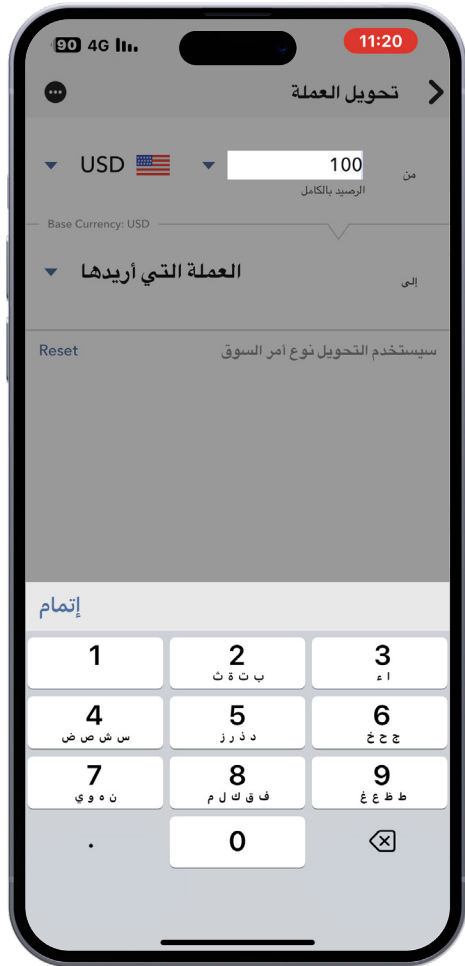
90 4G
11:20

تحويل العملة

من
100
الرصيد بالكامل
USD

Base Currency: USD

إلى
العملة التي أريدها

سيستخدم التحويل نوع أمر السوق
Reset

إتمام

1
2
ب ت ة ث
3
ا ء
4
س ش ص ض
5
د ذ ر ز
6
ج ح خ
7
ن ه و ي
8
ف ق ك ل م
9
ط ظ ع غ
.
0